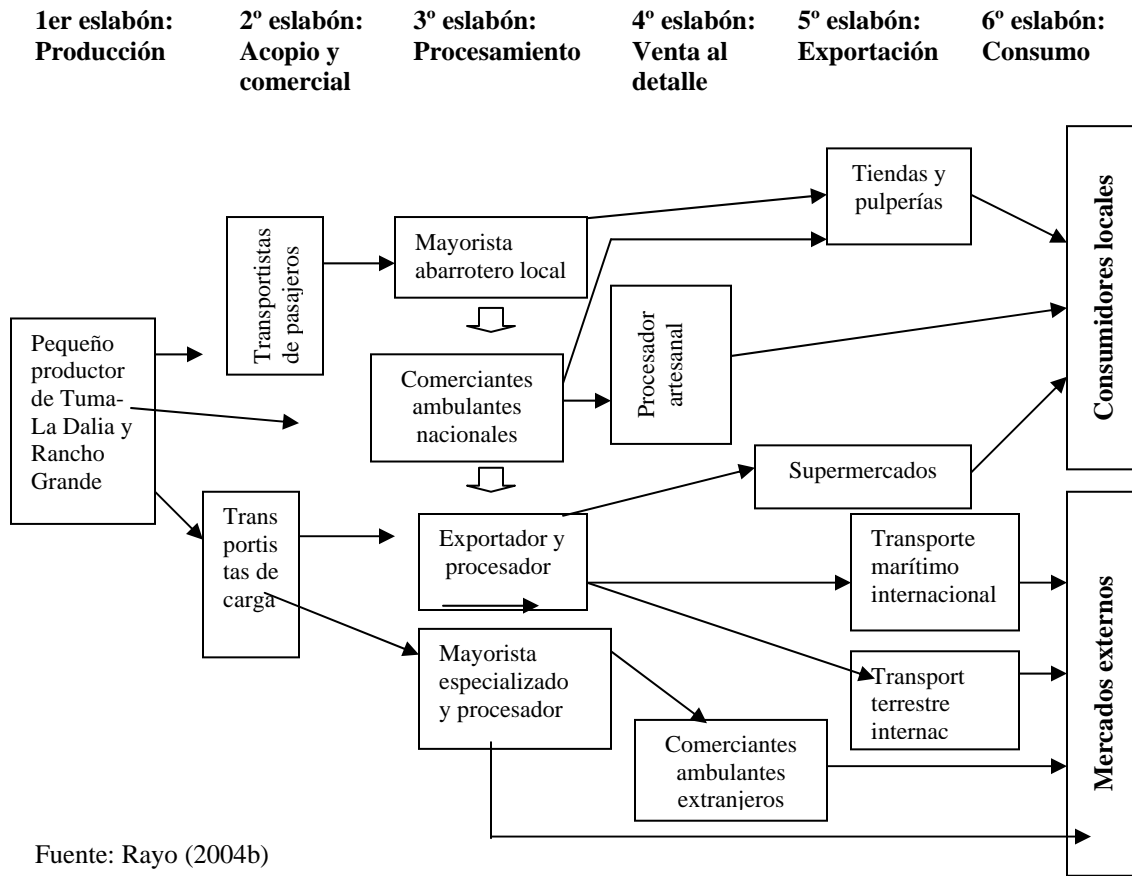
1er eslabón: Producción

2º eslabón: Acopio y comercial

3º eslabón: Procesamiento

4º eslabón: Venta al detalle

5º eslabón: Exportación

6º eslabón: Consumo

Tiendas y pulperías

Transportistas de pasajeros

Mayorista abarrotero local

Consumidores locales

Pequeño productor de Tuma-La Dalia y Rancho Grande

Procesador artesanal

Comerciantes ambulantes nacionales

Supermercados

Trans portis tas de carga

Exportador y procesador

Transporte marítimo internacional

Mercados externos

Mayorista especializado y procesador

Transport terrestre internac

Comerciantes ambulantes extranjeros

Fuente: Rayo (2004b)